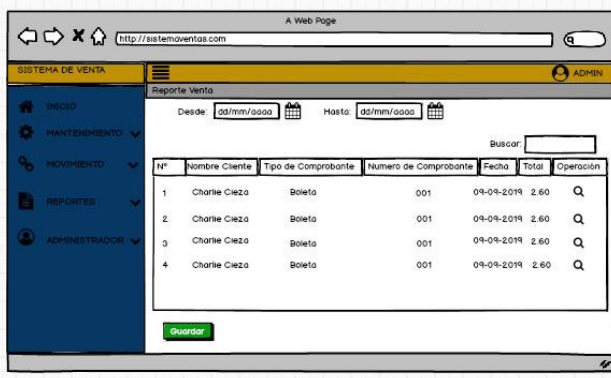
A Web Page

http://sistemoventas.com

SISTEMA DE VENTA

ADMIN

INICIO

MANTENIMIENTO

MOVIMIENTO

REPORTES

ADMINISTRADOR

Reporte Venta

Desde: dd/mm/aaaa

Hasta: dd/mm/aaaa

Buscar:

| N° | Nombre Cliente | Tipo de Comprobante | Numero de Comprobante | Fecha | Total | Operación |
|---|---|---|---|---|---|---|
| 1 | Charlie Cieza | Boleta | 001 | 09-09-2019 | 2.60 | |
| 2 | Charlie Cieza | Boleta | 001 | 09-09-2019 | 2.60 | |
| 3 | Charlie Cieza | Boleta | 001 | 09-09-2019 | 2.60 | |
| 4 | Charlie Cieza | Boleta | 001 | 09-09-2019 | 2.60 | |

Guardar